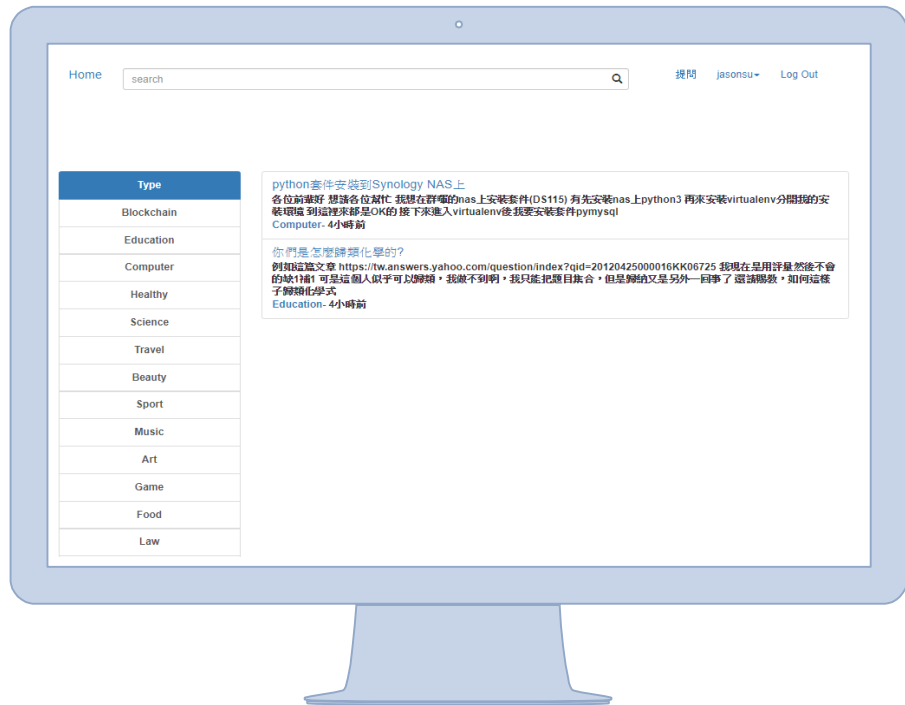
Home

search

提問 jasonsu Log Out

Type

Blockchain

Education

Computer

Healthy

Science

Travel

Beauty

Sport

Music

Art

Game

Food

Law

python套件安裝到Synology NAS上

各位前輩好 想請各位幫忙 我想在群暉的nas上安裝套件(DS115) 有先安裝nas上python3 再來安裝virtualenv分開我的安裝環境 到這裡來都是OK的 接下來進入virtualenv後我要安裝套件pymysql

Computer- 4小時前

你們是怎麼歸類化學的?

例如這篇文章 https://tw.answers.yahoo.com/question/index?qid=20120425000016KK06725 我現在是用評量然後不會的缺口補1 可是這個人似乎可以歸類，我做不到啊，我只能把題目集合，但是歸納又是另外一回事了 還請賜教，如何這樣子歸類化學式

Education- 4小時前